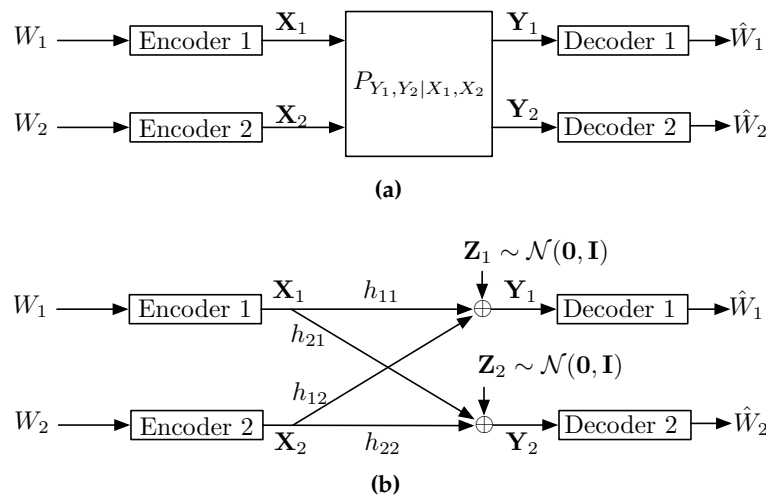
$W_1$ Encoder 1 $\mathbf{X}_1$ $P_{Y_1,Y_2|X_1,X_2}$ $\mathbf{Y}_1$ Decoder 1 $\hat{W}_1$

$W_2$ Encoder 2 $\mathbf{X}_2$ $\mathbf{Y}_2$ Decoder 2 $\hat{W}_2$

(a)

$\mathbf{Z}_1 \sim \mathcal{N}(\mathbf{0}, \mathbf{I})$

$W_1$ Encoder 1 $\mathbf{X}_1$ $h_{11}$ $\oplus$ $\mathbf{Y}_1$ Decoder 1 $\hat{W}_1$

$h_{21}$

$\mathbf{Z}_2 \sim \mathcal{N}(\mathbf{0}, \mathbf{I})$

$h_{12}$

$W_2$ Encoder 2 $\mathbf{X}_2$ $h_{22}$ $\oplus$ $\mathbf{Y}_2$ Decoder 2 $\hat{W}_2$

(b)